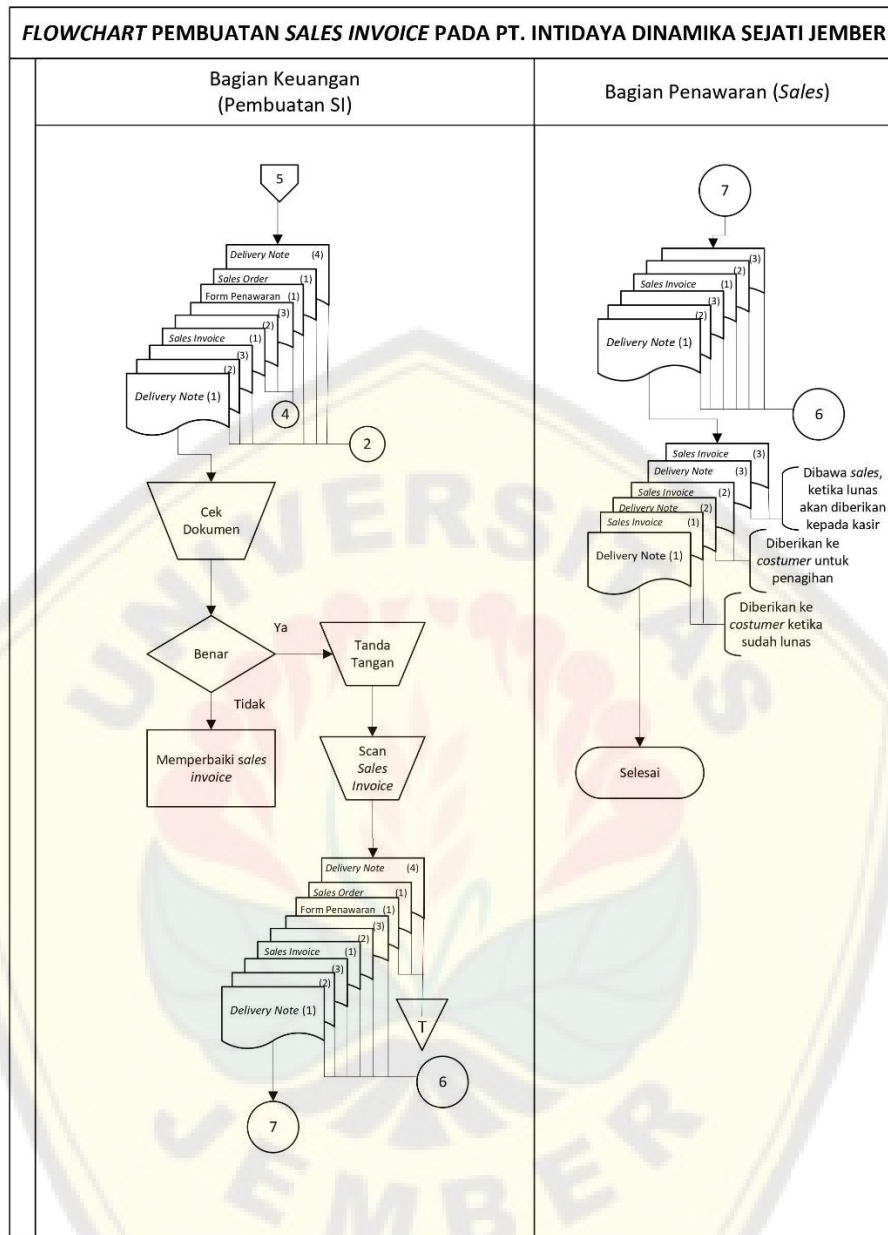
FLOWCHART PEMBUATAN SALES INVOICE PADA PT. INTIDAYA DINAMIKA SEJATI JEMBER

Bagian Keuangan (Pembuatan SI)

Bagian Penawaran (Sales)

5

Delivery Note (4)
Sales Order (1)
Form Penawaran (1)
(3)
(2)
Sales Invoice (1)
(3)
(2)
Delivery Note (1)

4

2

Cek Dokumen

Benar

Ya

Tidak

Tanda Tangan

Memperbaiki sales invoice

Scan Sales Invoice

Delivery Note (4)
Sales Order (1)
Form Penawaran (1)
(3)
(2)
Sales Invoice (1)
(3)
(2)
Delivery Note (1)

T

6

7

7

(3)
(2)
Sales Invoice (1)
(3)
(2)
Delivery Note (1)

6

Sales Invoice (3)
Delivery Note (3)
Sales Invoice (2)
Delivery Note (2)
Sales Invoice (1)
Delivery Note (1)

Dibawa sales, ketika lunas akan diberikan kepada kasir

Diberikan ke costumer untuk penagihan

Diberikan ke costumer ketika sudah lunas

Selesai